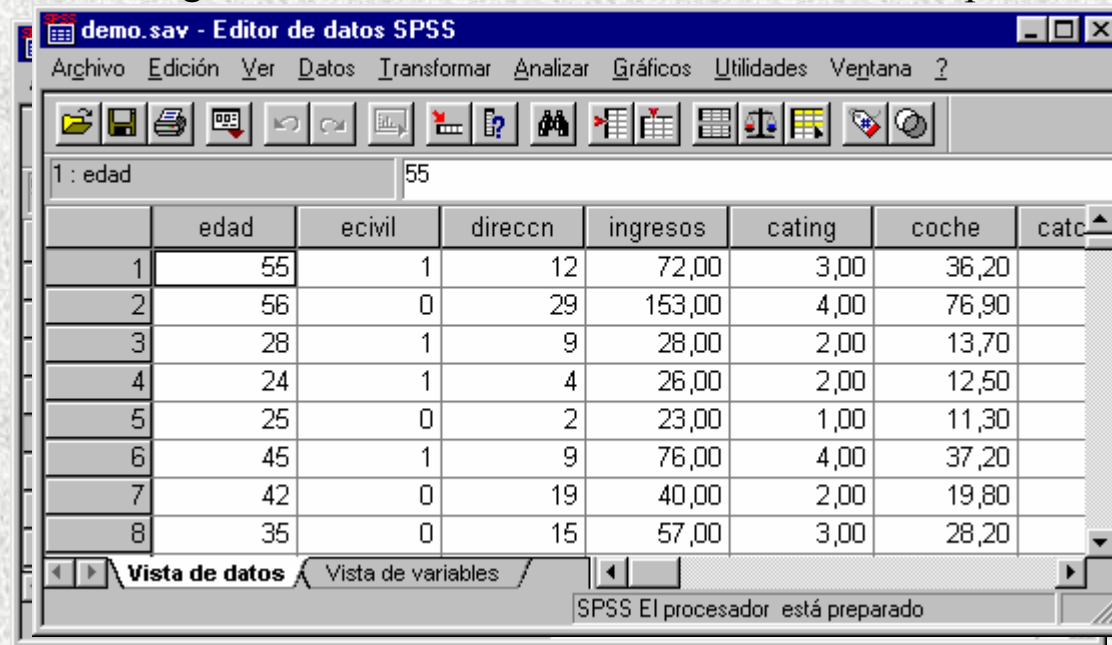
demo.sav - Editor de datos SPSS

Archivo Edición Ver Datos Transformar Analizar Gráficos Utilidades Ventana ?

1 : edad 55

| | edad | ecivil | direccn | ingresos | cating | coche | catc |
|---|---|---|---|---|---|---|---|
| 1 | 55 | 1 | 12 | 72,00 | 3,00 | 36,20 | |
| 2 | 56 | 0 | 29 | 153,00 | 4,00 | 76,90 | |
| 3 | 28 | 1 | 9 | 28,00 | 2,00 | 13,70 | |
| 4 | 24 | 1 | 4 | 26,00 | 2,00 | 12,50 | |
| 5 | 25 | 0 | 2 | 23,00 | 1,00 | 11,30 | |
| 6 | 45 | 1 | 9 | 76,00 | 4,00 | 37,20 | |
| 7 | 42 | 0 | 19 | 40,00 | 2,00 | 19,80 | |
| 8 | 35 | 0 | 15 | 57,00 | 3,00 | 28,20 | |

Vista de datos Vista de variables

SPSS El procesador está preparado